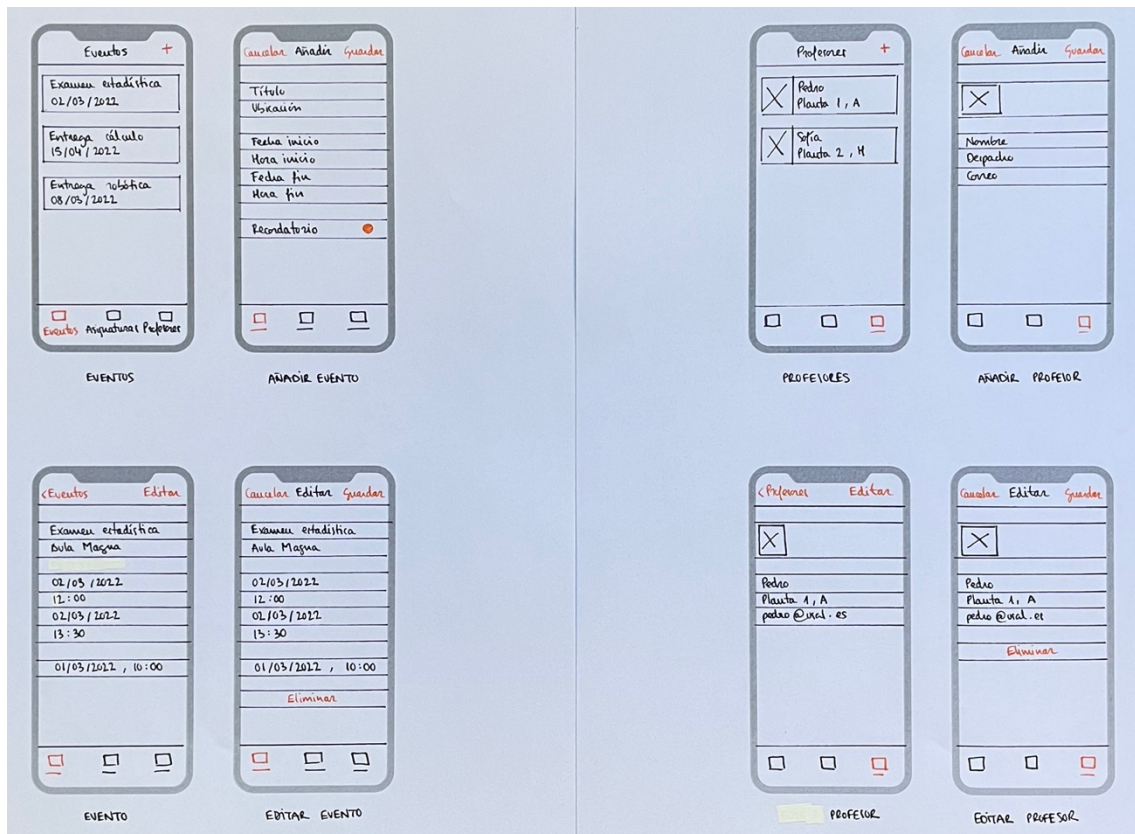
Eventos +

Examen estadística
02/03/2022

Entrega cálculo
15/04/2022

Entrega robótica
08/03/2022

Eventos Asignaturas Profesores

EVENTOS

Cancelar Añadir Guardar

Título
Ubicación

Fecha inicio
Hora inicio
Fecha fin
Hora fin

Recordatorio

AÑADIR EVENTO

Profesores +

Pedro
Planta 1, A

Sofía
Planta 2, H

PROFESORES

Cancelar Añadir Guardar

Nombre
Despacho
Correo

AÑADIR PROFESOR

<Eventos Editar

Examen estadística
Aula Magna

02/03/2022
12:00
02/03/2022
13:30

01/03/2022, 10:00

EVENTO

Cancelar Editar Guardar

Examen estadística
Aula Magna

02/03/2022
12:00
02/03/2022
13:30

01/03/2022, 10:00

Eliminar

EDITAR EVENTO

<Profesores Editar

Pedro
Planta 1, A
pedro@ual.es

PROFESOR

Cancelar Editar Guardar

Pedro
Planta 1, A
pedro@ual.es

Eliminar

EDITAR PROFESOR